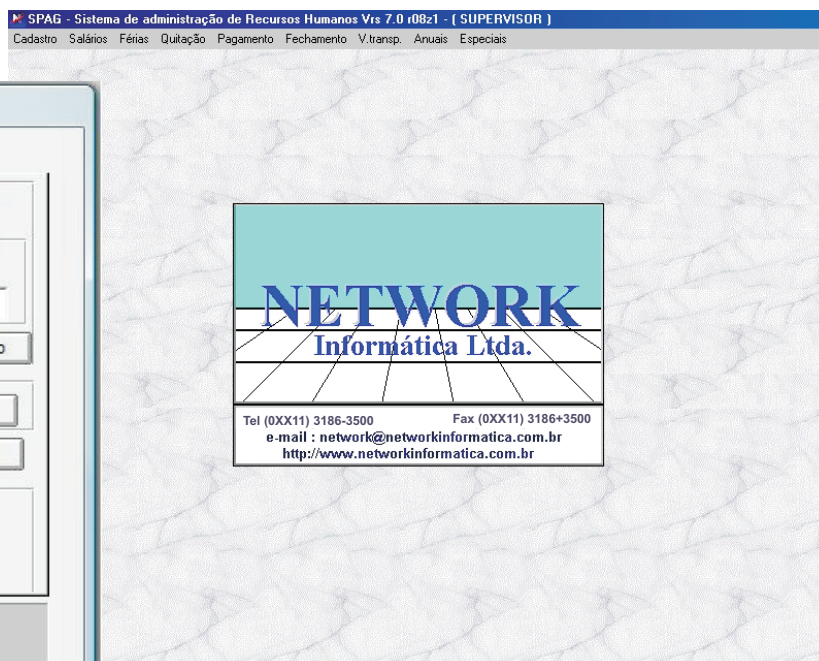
SPAG - Sistema de administração de Recursos Humanos Vrs 7.0 r08z1 - ( SUPERVISOR )

Cadastro Salários Férias Quitação Pagamento Fechamento V.transp. Anuais Especiais

NETWORK
Informática Ltda.

Tel (0XX11) 3186-3500 Fax (0XX11) 3186+3500
e-mail : network@networkinformatica.com.br
http://www.networkinformatica.com.br